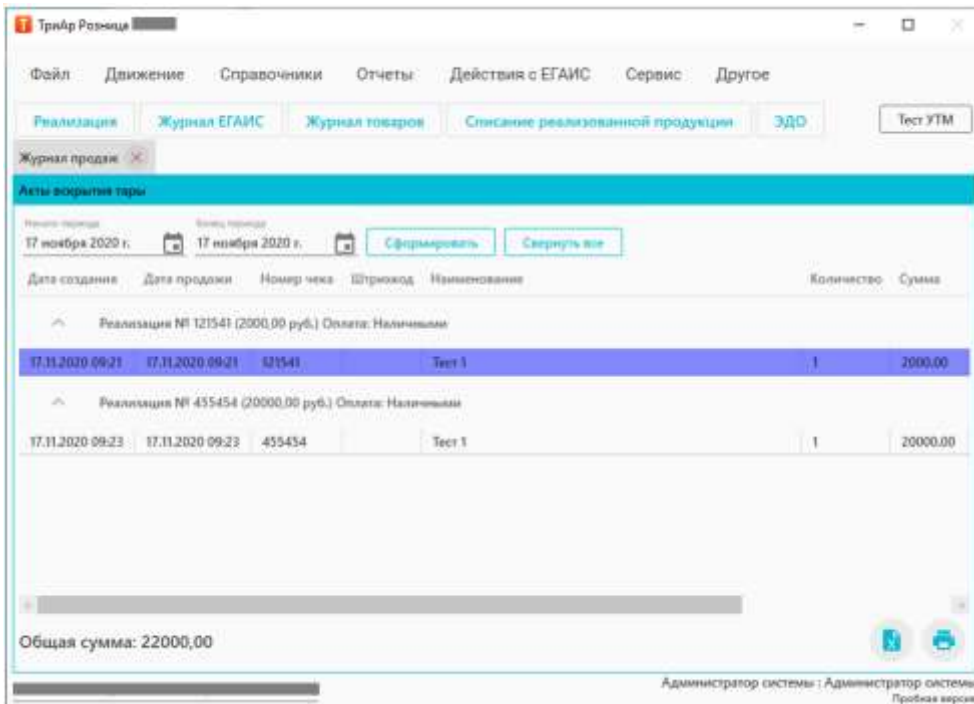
ТриАр Розница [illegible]

Файл Движение Справочники Отчеты Действия с ЕГАИС Сервис Другое

Реализация Журнал ЕГАИС Журнал товаров Списание реализованной продукции ЭДО Тест УТМ

Журнал продаж

Акты вскрытия тары

Начало периода
17 ноября 2020 г.
Конец периода
17 ноября 2020 г.
Сформировать Свернуть все

| Дата создания | Дата продажи | Номер чека | Штрихкод | Наименование | Количество | Сумма |
|---|---|---|---|---|---|---|
| Реализация № 121541 (2000,00 руб.) Оплата: Наличными | | | | | | |
| 17.11.2020 09:21 | 17.11.2020 09:21 | 121541 | | Тест 1 | 1 | 2000,00 |
| Реализация № 455454 (20000,00 руб.) Оплата: Наличными | | | | | | |
| 17.11.2020 09:23 | 17.11.2020 09:23 | 455454 | | Тест 1 | 1 | 20000,00 |

Общая сумма: 22000,00

Администратор системы : Администратор системы
Пробная версия